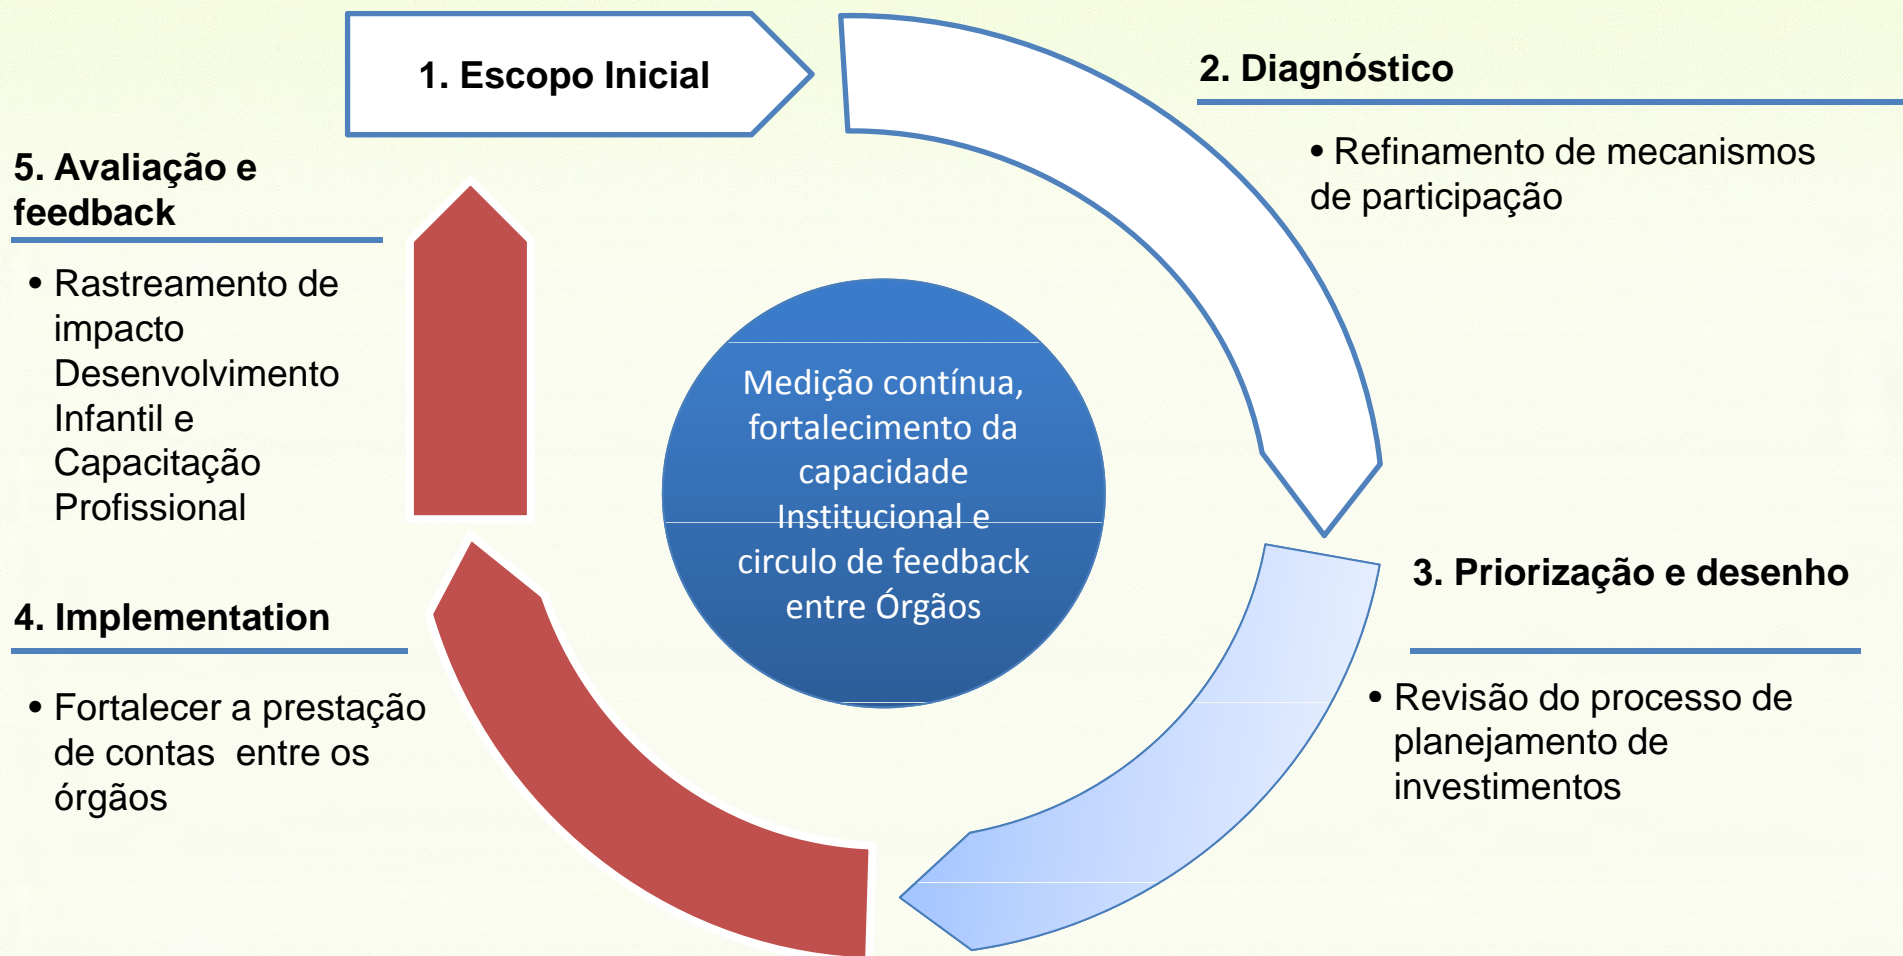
1. Escopo Inicial

2. Diagnóstico

• Refinamento de mecanismos de participação

Medição contínua, fortalecimento da capacidade Institucional e circulo de feedback entre Órgãos

3. Priorização e desenho

• Revisão do processo de planejamento de investimentos

4. Implementation

• Fortalecer a prestação de contas entre os órgãos

5. Avaliação e feedback

• Rastreamento de impacto Desenvolvimento Infantil e Capacitação Profissional